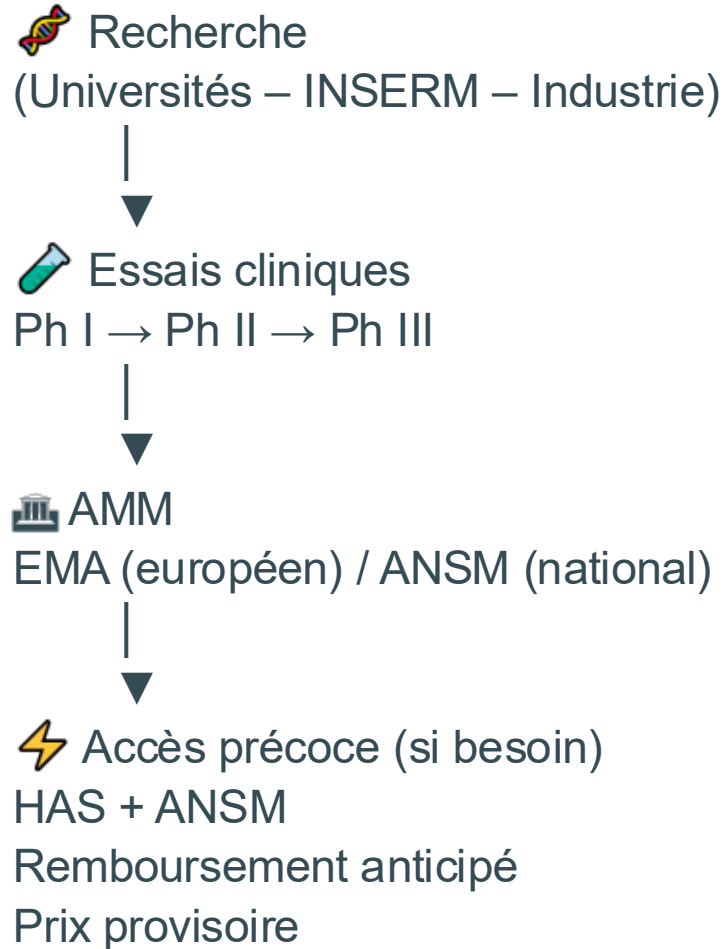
🧬 Recherche
(Universités – INSERM – Industrie)

🧪 Essais cliniques
Ph I → Ph II → Ph III

🏛 AMM
EMA (européen) / ANSM (national)

⚡ Accès précoce (si besoin)
HAS + ANSM
Remboursement anticipé
Prix provisoire